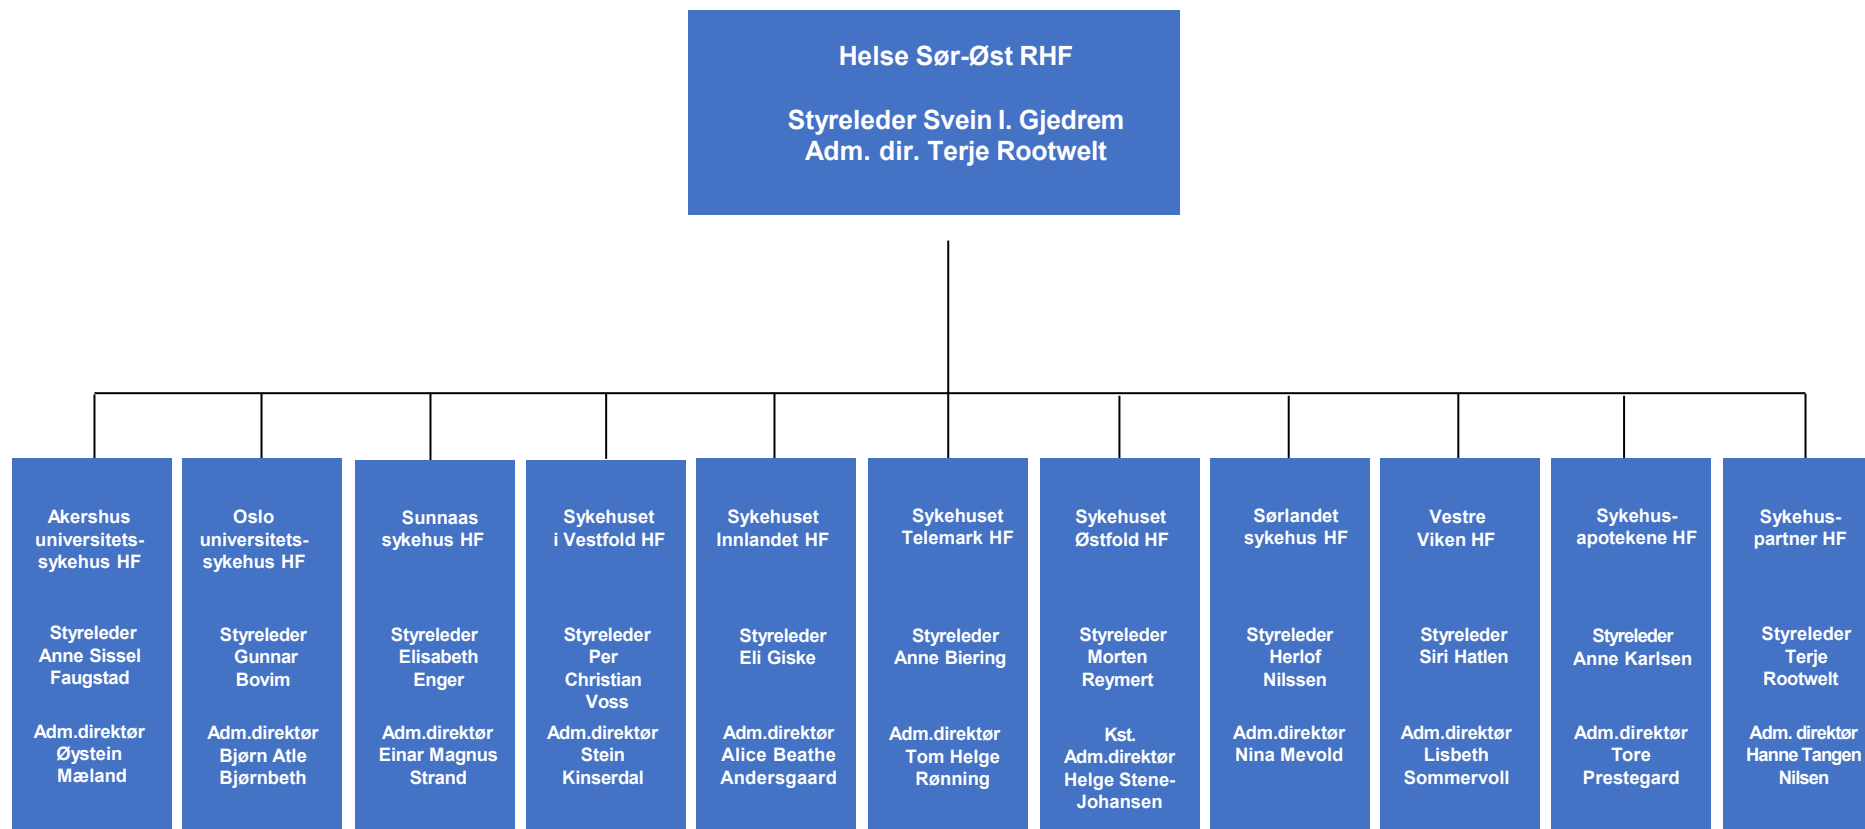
Helse Sør-Øst RHF

Styreleder Svein I. Gjedrem
Adm. dir. Terje Rootwelt

Akershus universitetssykehus HF

Styreleder Anne Sissel Faugstad

Adm.direktør Øystein Mæland

Oslo universitetssykehus HF

Styreleder Gunnar Bovim

Adm.direktør Bjørn Atle Bjørnbeth

Sunnaas sykehus HF

Styreleder Elisabeth Enger

Adm.direktør Einar Magnus Strand

Sykehuset i Vestfold HF

Styreleder Per Christian Voss

Adm.direktør Stein Kinserdal

Sykehuset Innlandet HF

Styreleder Eli Giske

Adm.direktør Alice Beathe Andersgaard

Sykehuset Telemark HF

Styreleder Anne Biering

Adm.direktør Tom Helge Rønning

Sykehuset Østfold HF

Styreleder Morten Reymert

Kst. Adm.direktør Helge Stene-Johansen

Sørlandet sykehus HF

Styreleder Herlof Nilssen

Adm.direktør Nina Mevold

Vestre Viken HF

Styreleder Siri Hatlen

Adm.direktør Lisbeth Sommervoll

Sykehusapotekene HF

Styreleder Anne Karlsen

Adm.direktør Tore Prestegard

Sykehuspartner HF

Styreleder Terje Rootwelt

Adm. direktør Hanne Tangen Nilsen